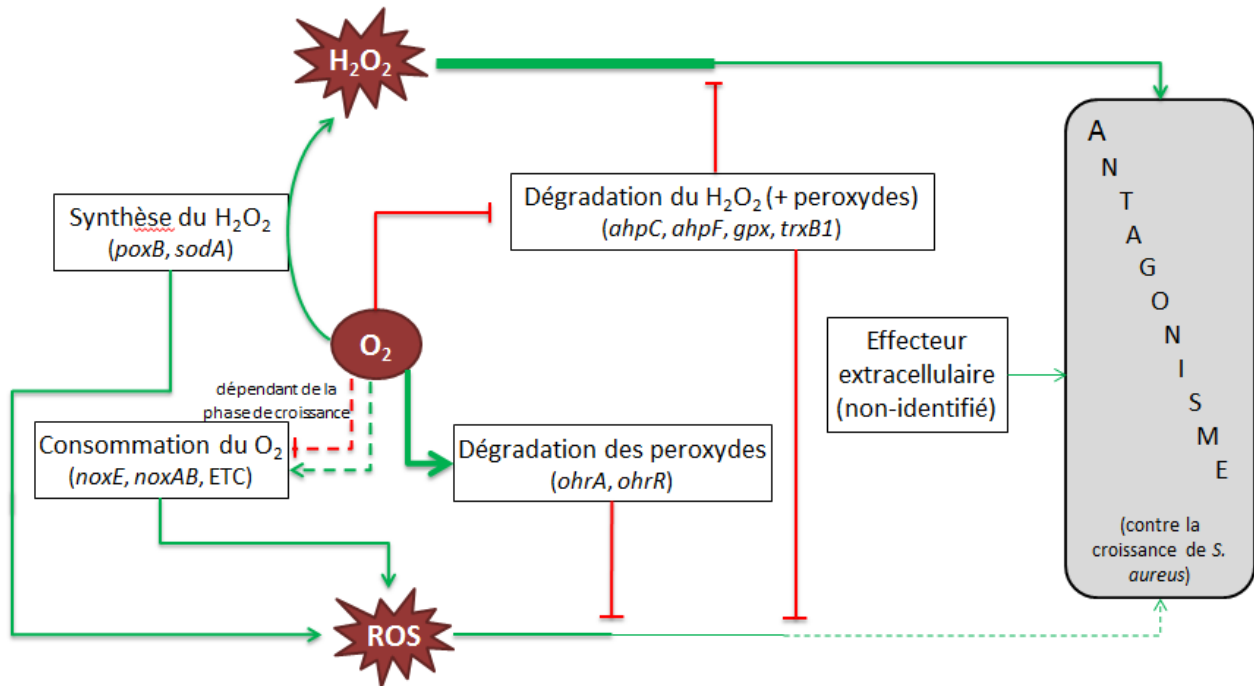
$H_2O_2$

Synthèse du $H_2O_2$ (*poxB*, *sodA*)

Dégradation du $H_2O_2$ (+ peroxydes) (*ahpC*, *ahpF*, *gpx*, *trxB1*)

$O_2$

dépendant de la phase de croissance

Consommation du $O_2$ (*noxE*, *noxAB*, ETC)

Dégradation des peroxydes (*ohrA*, *ohrR*)

Effecteur extracellulaire (non-identifié)

A N T A G O N I S M E

(contre la croissance de *S. aureus*)

ROS